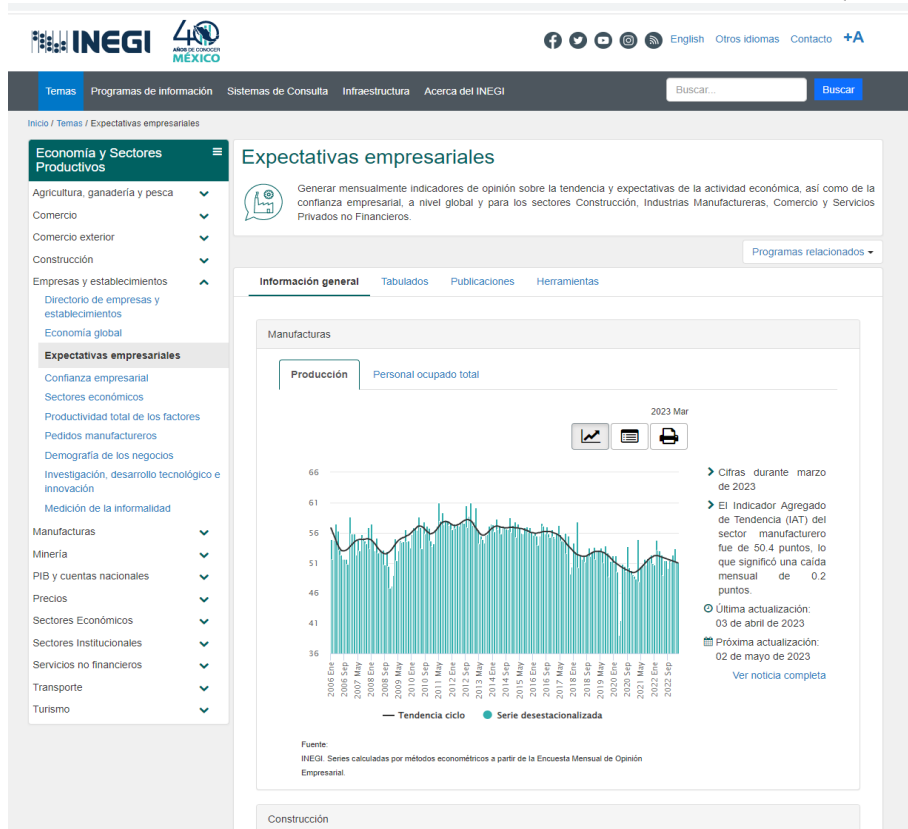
INEGI 40 AÑOS DE CONOCER MÉXICO

English Otros idiomas Contacto +A

Temas Programas de información Sistemas de Consulta Infraestructura Acerca del INEGI

Buscar... Buscar

Inicio / Temas / Expectativas empresariales

Economía y Sectores Productivos

Agricultura, ganadería y pesca
Comercio
Comercio exterior
Construcción
Empresas y establecimientos
Directorio de empresas y establecimientos
Economía global
Expectativas empresariales
Confianza empresarial
Sectores económicos
Productividad total de los factores
Pedidos manufactureros
Demografía de los negocios
Investigación, desarrollo tecnológico e innovación
Medición de la informalidad
Manufacturas
Minería
PIB y cuentas nacionales
Precios
Sectores Económicos
Sectores Institucionales
Servicios no financieros
Transporte
Turismo

Expectativas empresariales

Generar mensualmente indicadores de opinión sobre la tendencia y expectativas de la actividad económica, así como de la confianza empresarial, a nivel global y para los sectores Construcción, Industrias Manufactureras, Comercio y Servicios Privados no Financieros.

Programas relacionados

Información general Tabulados Publicaciones Herramientas

Manufacturas

Producción Personal ocupado total

2023 Mar

66
61
56
51
46
41
36

2006 Ene 2006 Sep 2007 May 2008 Ene 2008 Sep 2009 May 2010 Ene 2010 Sep 2011 May 2012 Ene 2012 Sep 2013 May 2014 Ene 2014 Sep 2015 May 2016 Ene 2016 Sep 2017 May 2018 Ene 2018 Sep 2019 May 2020 Ene 2020 Sep 2021 May 2022 Ene 2022 Sep

Tendencia ciclo Serie desestacionalizada

Cifras durante marzo de 2023

El Indicador Agregado de Tendencia (IAT) del sector manufacturero fue de 50.4 puntos, lo que significó una caída mensual de 0.2 puntos.

Última actualización: 03 de abril de 2023

Próxima actualización: 02 de mayo de 2023

Ver noticia completa

Fuente:
INEGI. Series calculadas por métodos econométricos a partir de la Encuesta Mensual de Opinión Empresarial.

Construcción